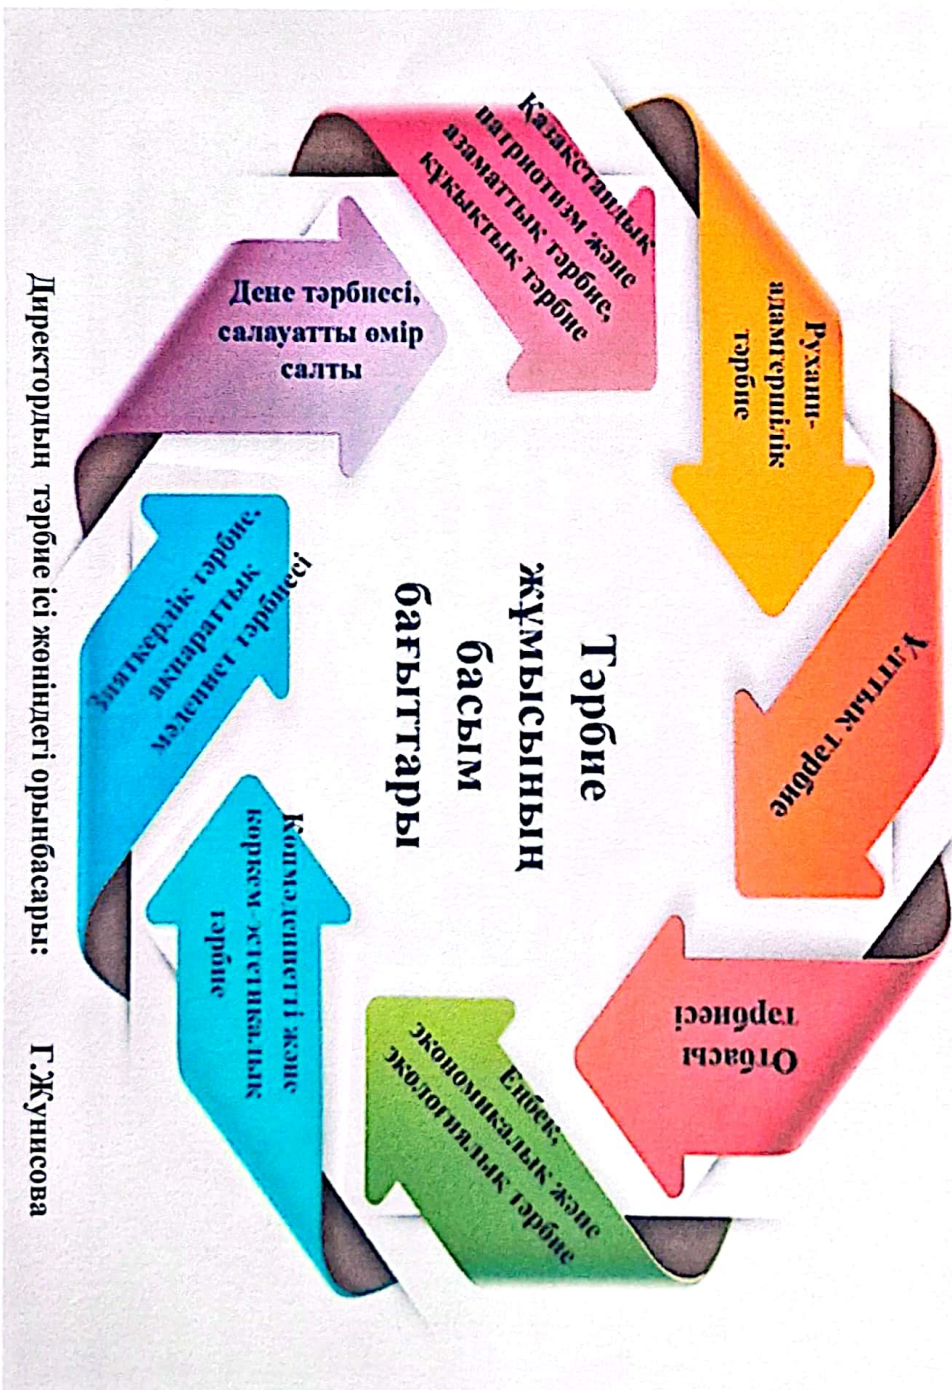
Тәрбие жұмысының басым бағыттары

Рухани-адамгершілік тәрбие

Ұлттық тәрбие

Отбасы тәрбиесі

Еңбек, экономикалық және экологиялық тәрбие

Көпмәдениетті және көркем-эстетикалық тәрбие

Зияткерлік тәрбие, ақпараттық мәдениет тәрбиесі

Дене тәрбиесі, салауатты өмір салты

Қазақстандық патриотизм және азаматтық тәрбие, құқықтық тәрбие

Директордың тәрбие ісі жөніндегі орынбасары: Г.Жунисова